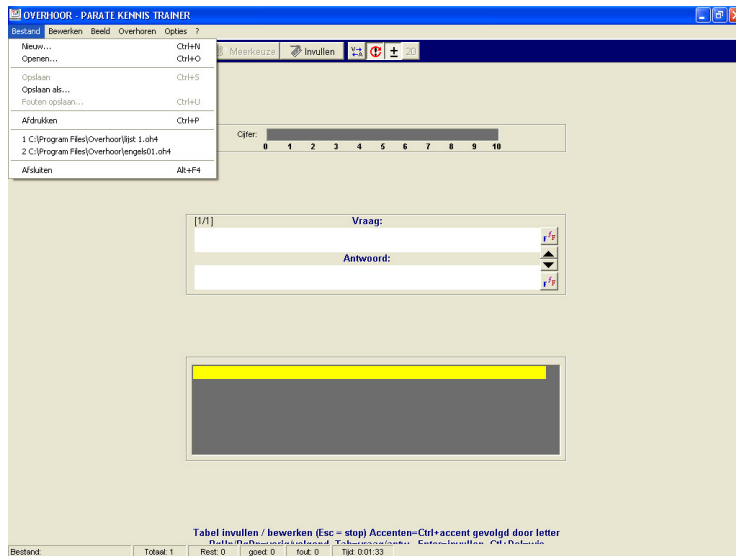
OVERHOOR - PARATE KENNIS TRAINER

Bestand Bewerken Beeld Overhoren Opties ?

Nieuw... Ctrl+N
Openen... Ctrl+O
Opslaan Ctrl+S
Opslaan als...
Fouten opslaan... Ctrl+U
Afdrukken Ctrl+P
1 C:\Program Files\Overhoor\lijst 1.oh4
2 C:\Program Files\Overhoor\engels01.oh4
Afsluiten Alt+F4

Meerkeuze Invullen ± 20

Cijfer:
0 1 2 3 4 5 6 7 8 9 10

[1/1]
Vraag:
Antwoord:

Tabel invullen / bewerken (Esc = stop) Accenten=Ctrl+accent gevolgd door letter
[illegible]

Bestand: Totaal: 1 Rest: 0 goed: 0 fout: 0 Tijd: 0:01:33